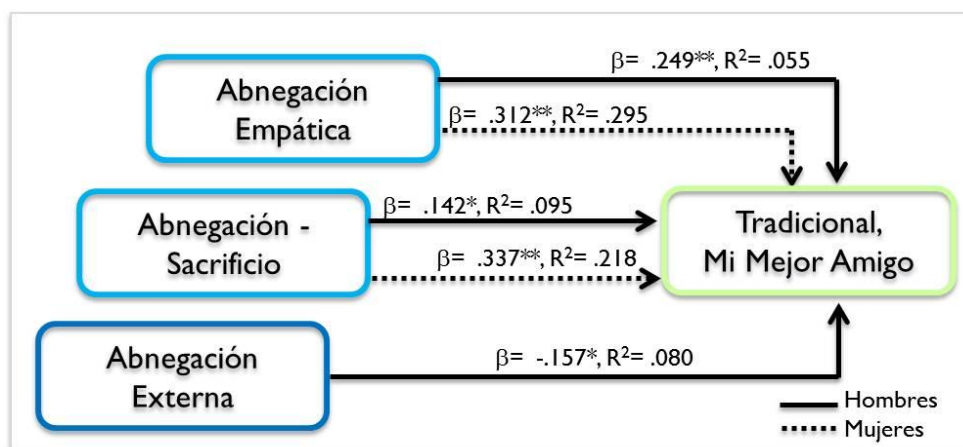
Abnegación Empática

$\beta$= .249**, R$^2$= .055

$\beta$= .312**, R$^2$= .295

Abnegación - Sacrificio

$\beta$= .142*, R$^2$= .095

$\beta$= .337**, R$^2$= .218

Tradicional, Mi Mejor Amigo

Abnegación Externa

$\beta$= -.157*, R$^2$= .080

Hombres

Mujeres